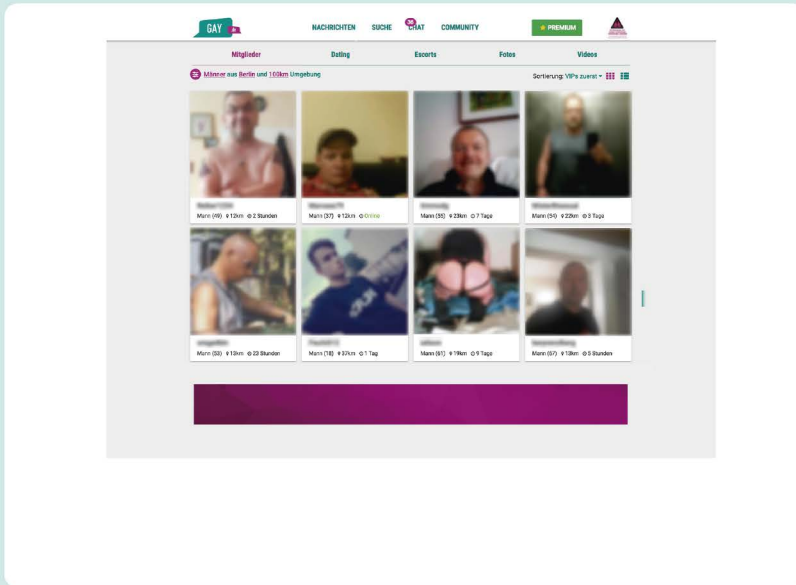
GAY

NACHRICHTEN SUCHE 36 CHAT COMMUNITY

PREMIUM

Mitglieder Dating Escorts Fotos Videos

Männer aus Berlin und 100km Umgebung

Sortierung: VIPs zuerst

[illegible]
Mann (49) 12km 2 Stunden

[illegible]
Mann (37) 12km Online

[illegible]
Mann (55) 23km 7 Tage

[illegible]
Mann (54) 22km 3 Tage

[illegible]
Mann (53) 13km 23 Stunden

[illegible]
Mann (18) 37km 1 Tag

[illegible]
Mann (61) 19km 9 Tage

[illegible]
Mann (67) 13km 5 Stunden